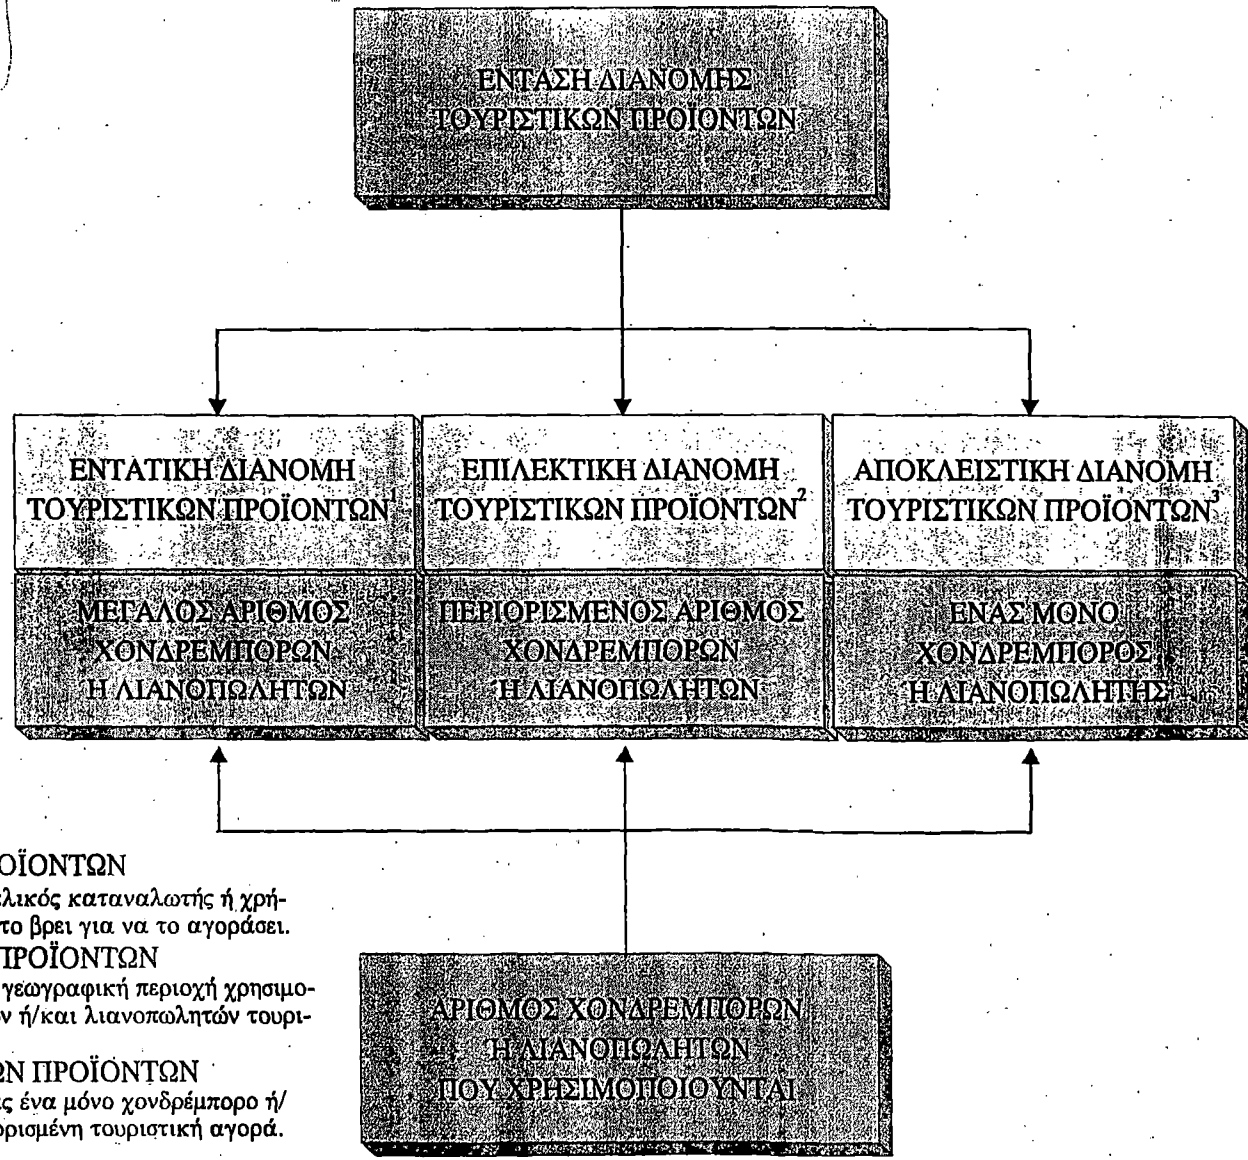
ΕΝΤΑΣΗ ΔΙΑΝΟΜΗΣ ΤΟΥΡΙΣΤΙΚΩΝ ΠΡΟΪΟΝΤΩΝ

ΕΝΤΑΤΙΚΗ ΔΙΑΝΟΜΗ ΤΟΥΡΙΣΤΙΚΩΝ ΠΡΟΪΟΝΤΩΝ$^1$

ΜΕΓΑΛΟΣ ΑΡΙΘΜΟΣ ΧΟΝΔΡΕΜΠΟΡΩΝ Η ΛΙΑΝΟΠΩΛΗΤΩΝ

ΕΠΙΛΕΚΤΙΚΗ ΔΙΑΝΟΜΗ ΤΟΥΡΙΣΤΙΚΩΝ ΠΡΟΪΟΝΤΩΝ$^2$

ΠΕΡΙΟΡΙΣΜΕΝΟΣ ΑΡΙΘΜΟΣ ΧΟΝΔΡΕΜΠΟΡΩΝ Η ΛΙΑΝΟΠΩΛΗΤΩΝ

ΑΠΟΚΛΕΙΣΤΙΚΗ ΔΙΑΝΟΜΗ ΤΟΥΡΙΣΤΙΚΩΝ ΠΡΟΪΟΝΤΩΝ$^3$

ΕΝΑΣ ΜΟΝΟ ΧΟΝΔΡΕΜΠΟΡΟΣ Η ΛΙΑΝΟΠΩΛΗΤΗΣ

ΑΡΙΘΜΟΣ ΧΟΝΔΡΕΜΠΟΡΩΝ Η ΛΙΑΝΟΠΩΛΗΤΩΝ ΠΟΥ ΧΡΗΣΙΜΟΠΟΙΟΥΝΤΑΙ

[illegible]ΟΪΟΝΤΩΝ
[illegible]λικός καταναλωτής ή χρή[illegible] το βρει για να το αγοράσει.
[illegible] ΠΡΟΪΟΝΤΩΝ
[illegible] γεωγραφική περιοχή χρησιμο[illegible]ν ή/και λιανοπωλητών τουρι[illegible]
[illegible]ΩΝ ΠΡΟΪΟΝΤΩΝ
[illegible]ς ένα μόνο χονδρέμπορο ή/ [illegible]ορισμένη τουριστική αγορά.